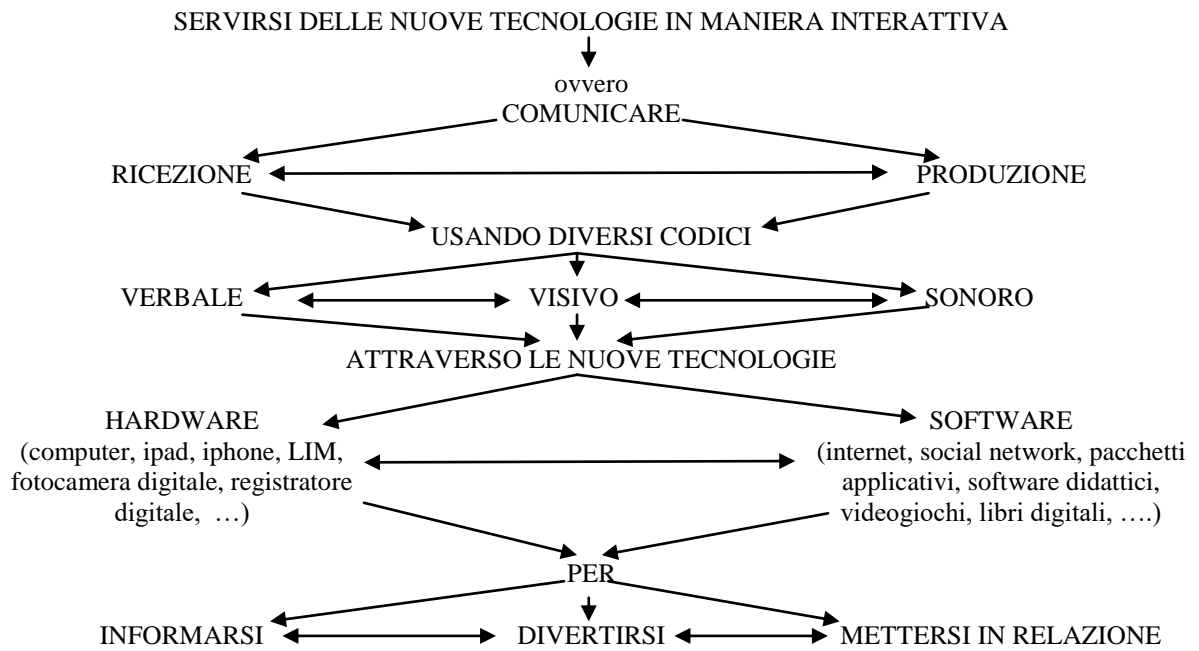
SERVIRSI DELLE NUOVE TECNOLOGIE IN MANIERA INTERATTIVA

ovvero
COMUNICARE

RICEZIONE

PRODUZIONE

USANDO DIVERSI CODICI

VERBALE

VISIVO

SONORO

ATTRAVERSO LE NUOVE TECNOLOGIE

HARDWARE
(computer, ipad, iphone, LIM, fotocamera digitale, registratore digitale, …)

SOFTWARE
(internet, social network, pacchetti applicativi, software didattici, videogiochi, libri digitali, ….)

PER

INFORMARSI

DIVERTIRSI

METTERSI IN RELAZIONE